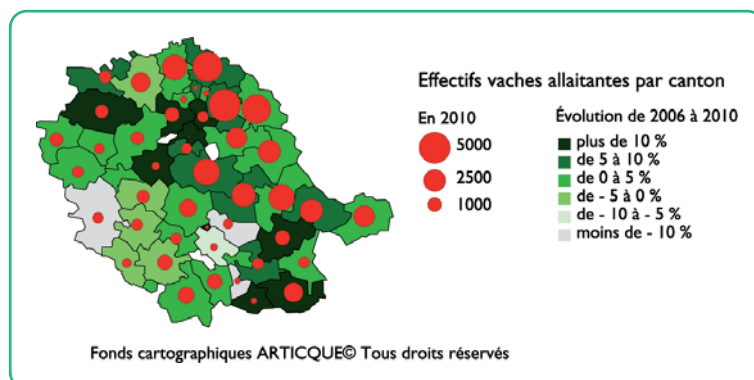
Effectifs vaches allaitantes par canton

En 2010

5000

2500

1000

Évolution de 2006 à 2010

plus de 10 %

de 5 à 10 %

de 0 à 5 %

de - 5 à 0 %

de - 10 à - 5 %

moins de - 10 %

Fonds cartographiques ARTICQUE© Tous droits réservés